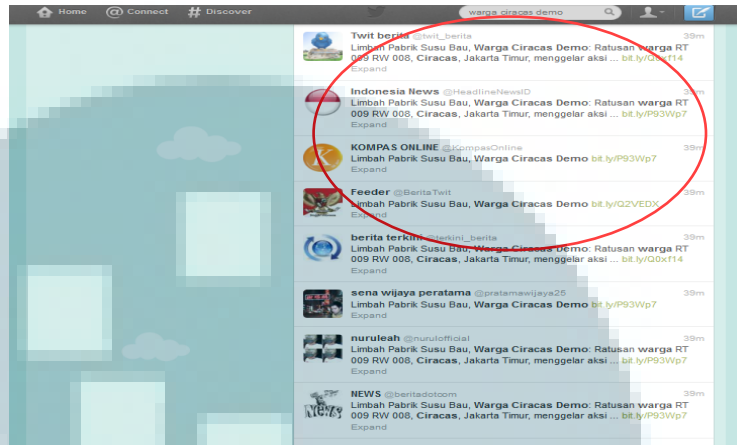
Home @ Connect # Discover warga ciracas demo

Twit berita @twit_berita 39m
Limbah Pabrik Susu Bau, Warga Ciracas Demo: Ratusan warga RT 009 RW 008, Ciracas, Jakarta Timur, menggelar aksi ... bit.ly/Q0xf14
Expand

Indonesia News @HeadlineNewsID 39m
Limbah Pabrik Susu Bau, Warga Ciracas Demo: Ratusan warga RT 009 RW 008, Ciracas, Jakarta Timur, menggelar aksi ... bit.ly/P93Wp7
Expand

KOMPAS ONLINE @KompasOnline 39m
Limbah Pabrik Susu Bau, Warga Ciracas Demo bit.ly/P93Wp7
Expand

Feeder @BeritaTwit 39m
Limbah Pabrik Susu Bau, Warga Ciracas Demo bit.ly/Q2VEDX
Expand

berita terkini @terkini_berita 39m
Limbah Pabrik Susu Bau, Warga Ciracas Demo: Ratusan warga RT 009 RW 008, Ciracas, Jakarta Timur, menggelar aksi ... bit.ly/Q0xf14
Expand

sena wijaya peratama @pratamawijaya25 39m
Limbah Pabrik Susu Bau, Warga Ciracas Demo bit.ly/P93Wp7
Expand

nuruleah @nurulofficial 39m
Limbah Pabrik Susu Bau, Warga Ciracas Demo: Ratusan warga RT 009 RW 008, Ciracas, Jakarta Timur, menggelar aksi ... bit.ly/P93Wp7
Expand

NEWS @beritadotcom 39m
Limbah Pabrik Susu Bau, Warga Ciracas Demo: Ratusan warga RT 009 RW 008, Ciracas, Jakarta Timur, menggelar aksi ... bit.ly/P93Wp7
Expand